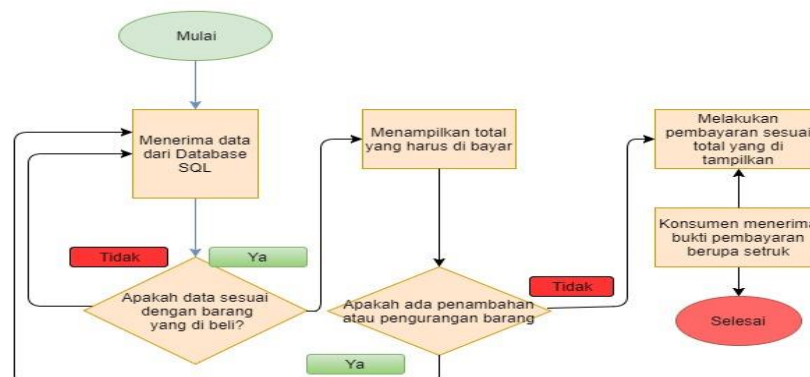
Mulai

Menerima data dari Database SQL

Tidak

Ya

Apakah data sesuai dengan barang yang di beli?

Menampilkan total yang harus di bayar

Apakah ada penambahan atau pengurangan barang

Tidak

Ya

Melakukan pembayaran sesuai total yang di tampilkan

Konsumen menerima bukti pembayaran berupa setruk

Selesai